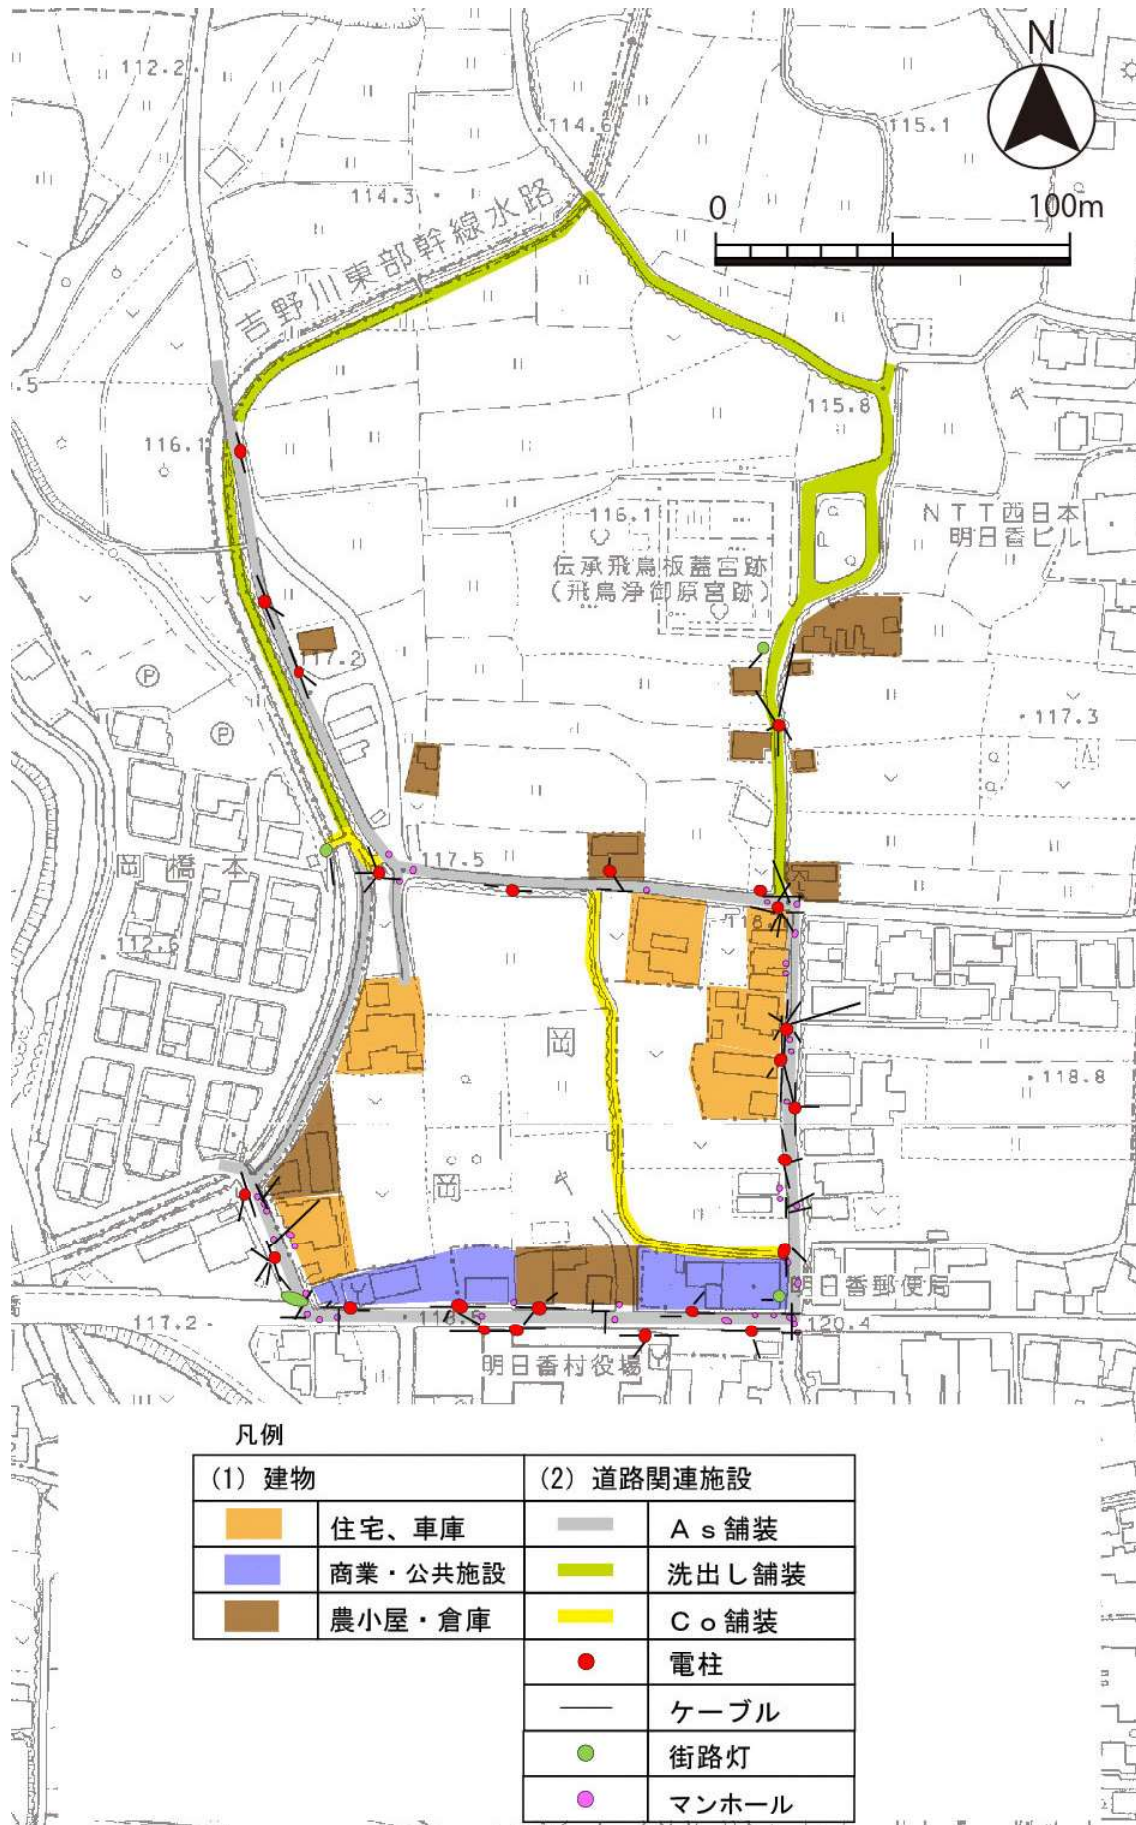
N

0 100m

112.2

114.6

115.1

114.3

吉野川東部幹線水路

.5

116.1

115.8

116.1

伝承飛鳥板蓋宮跡
(飛鳥浄御原宮跡)

NTT西日本
明日香ビル

117.2

117.3

岡 橋 本

117.5

112.6

118

岡

118.8

岡

明日香郵便局

117.2

118.5

120.4

明日香村役場

凡例

| (1) 建物 | | (2) 道路関連施設 | |
|---|---|---|---|
| | 住宅、車庫 | | As舗装 |
| | 商業・公共施設 | | 洗出し舗装 |
| | 農小屋・倉庫 | | Co舗装 |
| | | | 電柱 |
| | | | ケーブル |
| | | | 街路灯 |
| | | | マンホール |